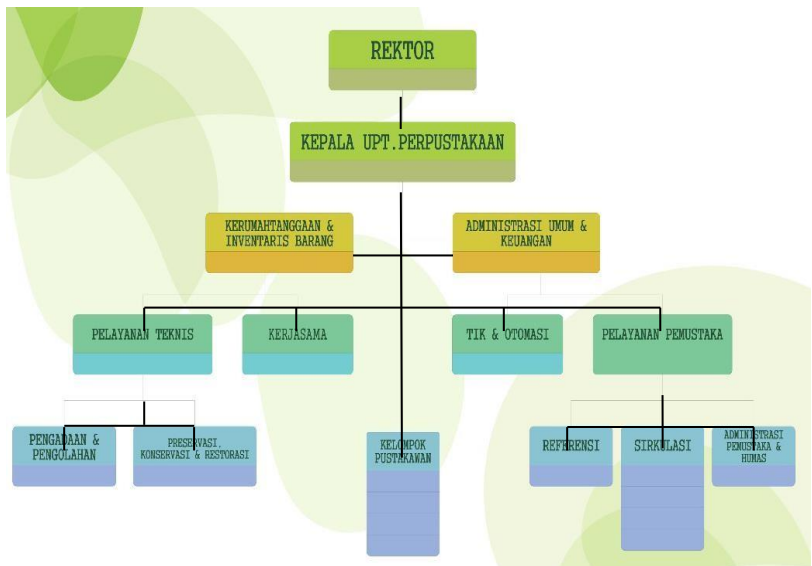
REKTOR

KEPALA UPT.PERPUSTAKAAN

KERUMAHTANGGAAN & INVENTARIS BARANG

ADMINISTRASI UMUM & KEUANGAN

PELAYANAN TEKNIS

KERJASAMA

TIK & OTOMASI

PELAYANAN PEMUSTAKA

PENGADAAN & PENGOLAHAN

PRESERVASI, KONSERVASI & RESTORASI

KELOMPOK PUSTAKAWAN

REFERENSI

SIRKULASI

ADMINISTRASI PEMUSTAKA & HUMAS